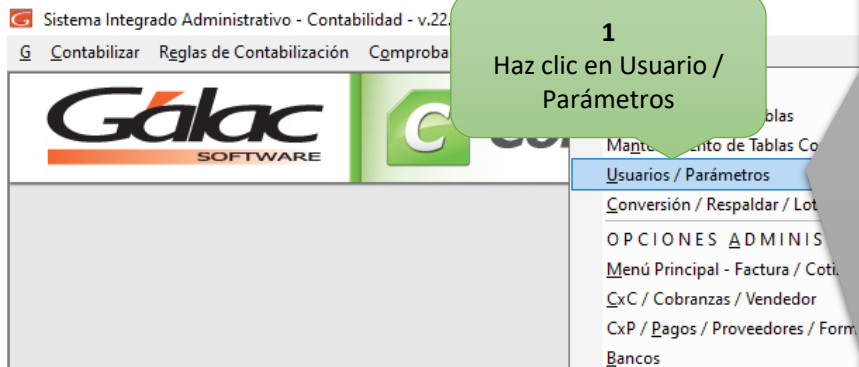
Sistema Integrado Administrativo - Contabilidad - v.22.

G Contabilizar Reglas de Contabilización Comproba

1
Haz clic en Usuario / Parámetros

Gálac
SOFTWARE

blas

Mantenimiento de Tablas Co

Usuarios / Parámetros

Conversión / Respaldar / Lot

OPCIONES ADMINIS

Menú Principal - Factura / Coti.

CxC / Cobranzas / Vendedor

CxP / Pagos / Proveedores / Form

Bancos